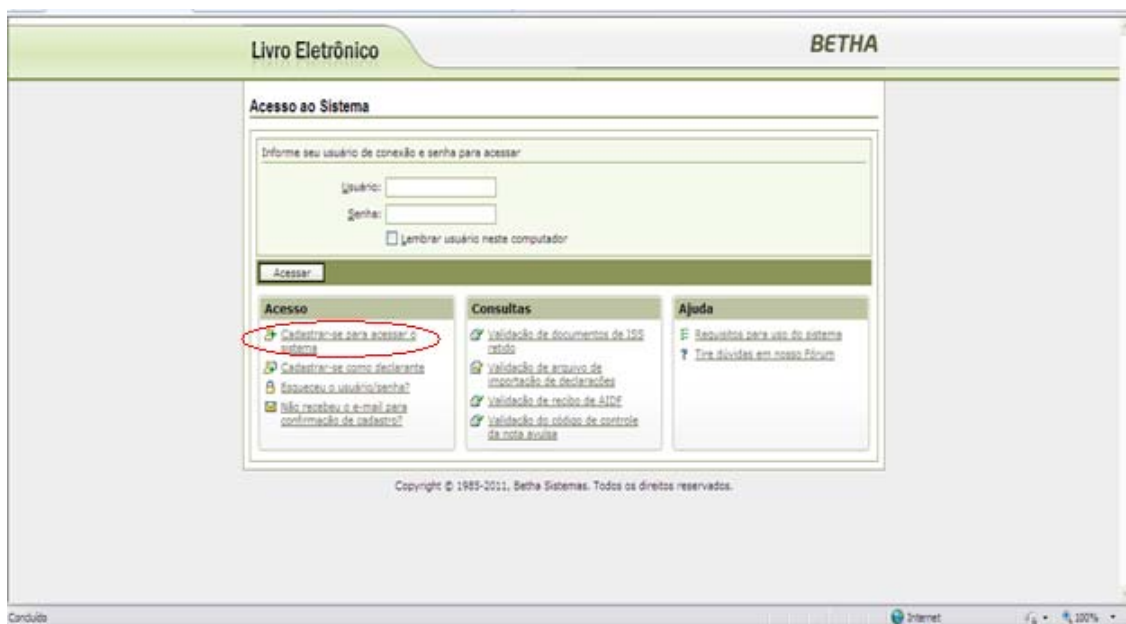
Livro Eletrônico

BETHA

Acesso ao Sistema

Informe seu usuário de conexão e senha para acessar

Usuário:

Senha:

Lembrar usuário neste computador

Acessar

Acesso

Cadastrar-se para acessar o sistema

Cadastrar-se como declarante

Esqueceu o usuário/senha?

Não recebeu o e-mail para confirmação de cadastro?

Consultas

Validação de documentos de ISS retido

Validação de arquivo de importação de declarações

Validação de recibo de AIDF

Validação do código de controle da nota avulsa

Ajuda

Requisitos para uso do sistema

Tire dúvidas em nosso Fórum

Copyright © 1985-2011, Betha Sistemas. Todos os direitos reservados.

Concluído

Internet

100%